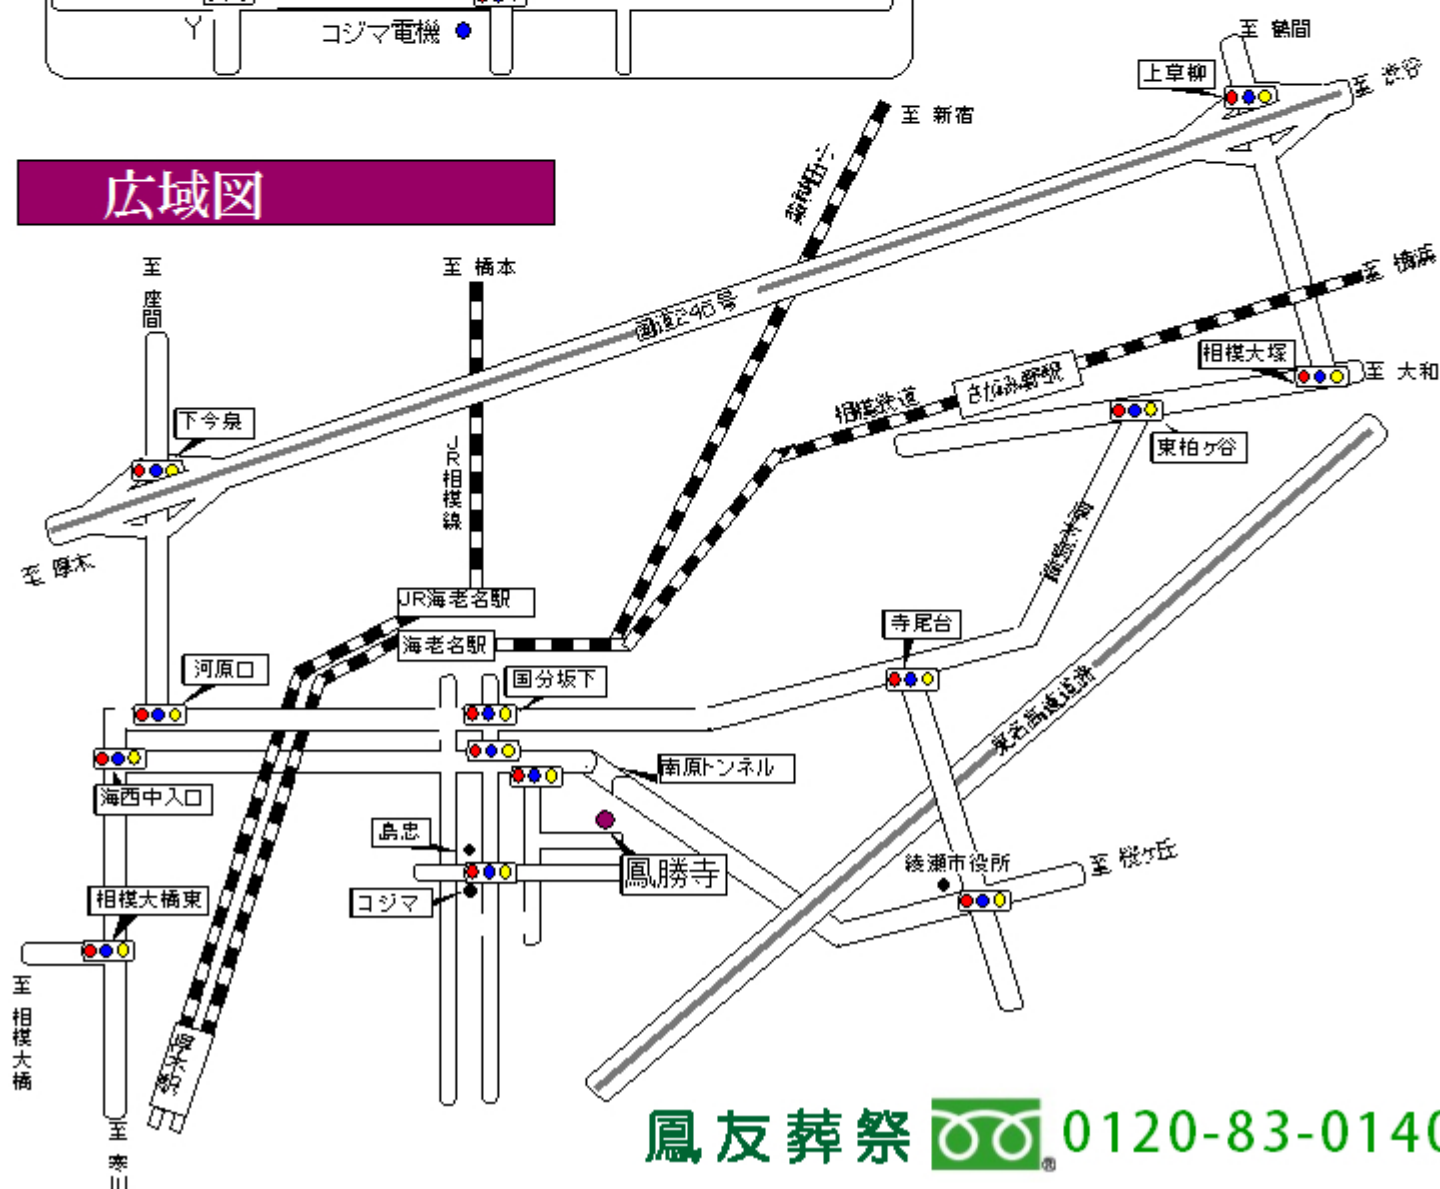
Y
コジマ電機

広域図

至 鶴間
上草柳
至 渋谷
至 新宿
小田急線
至 座間
至 橋本
国道246号
至 横浜
相模大塚
至 大和
下今泉
さがみ野駅
相鉄線
東柏ヶ谷
JR相模線
至 厚木
JR海老名駅
海老名駅
寺尾台
県道45号
河原口
国分坂下
海西中入口
南原トンネル
東名高速道路
島忠
鳳勝寺
綾瀬市役所
至 桜ヶ丘
コジマ
相模大橋東
至 相模大橋
小田急線
至 寒川

鳳友葬祭 0120-83-0140